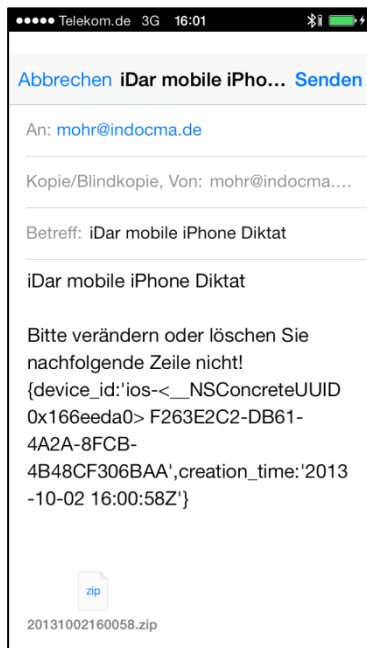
●●●●● Telekom.de 3G 16:01

Abbrechen iDar mobile iPho… Senden

An: mohr@indocma.de

Kopie/Blindkopie, Von: mohr@indocma.…

Betreff: iDar mobile iPhone Diktat

iDar mobile iPhone Diktat

Bitte verändern oder löschen Sie nachfolgende Zeile nicht! {device_id:'ios-<__NSConcreteUUID 0x166eeda0> F263E2C2-DB61-4A2A-8FCB-4B48CF306BAA',creation_time:'2013-10-02 16:00:58Z'}

zip

20131002160058.zip